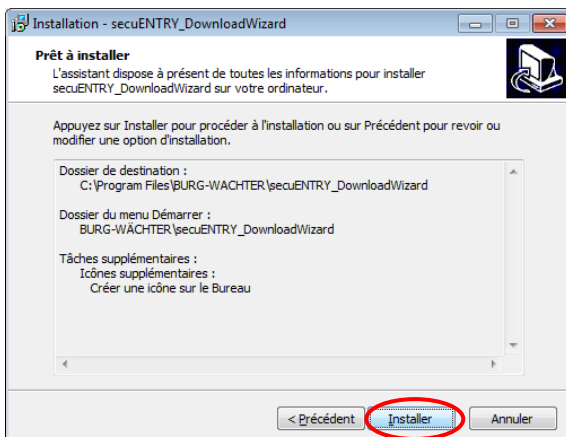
Installation - secuENTRY_DownloadWizard

Prêt à installer
L'assistant dispose à présent de toutes les informations pour installer secuENTRY_DownloadWizard sur votre ordinateur.

Appuyez sur Installer pour procéder à l'installation ou sur Précédent pour revoir ou modifier une option d'installation.

Dossier de destination :
C:\Program Files\BURG-WACHTER\secuENTRY_DownloadWizard

Dossier du menu Démarrer :
BURG-WÄCHTER\secuENTRY_DownloadWizard

Tâches supplémentaires :
Icônes supplémentaires :
Créer une icône sur le Bureau

< Précédent
Installer
Annuler